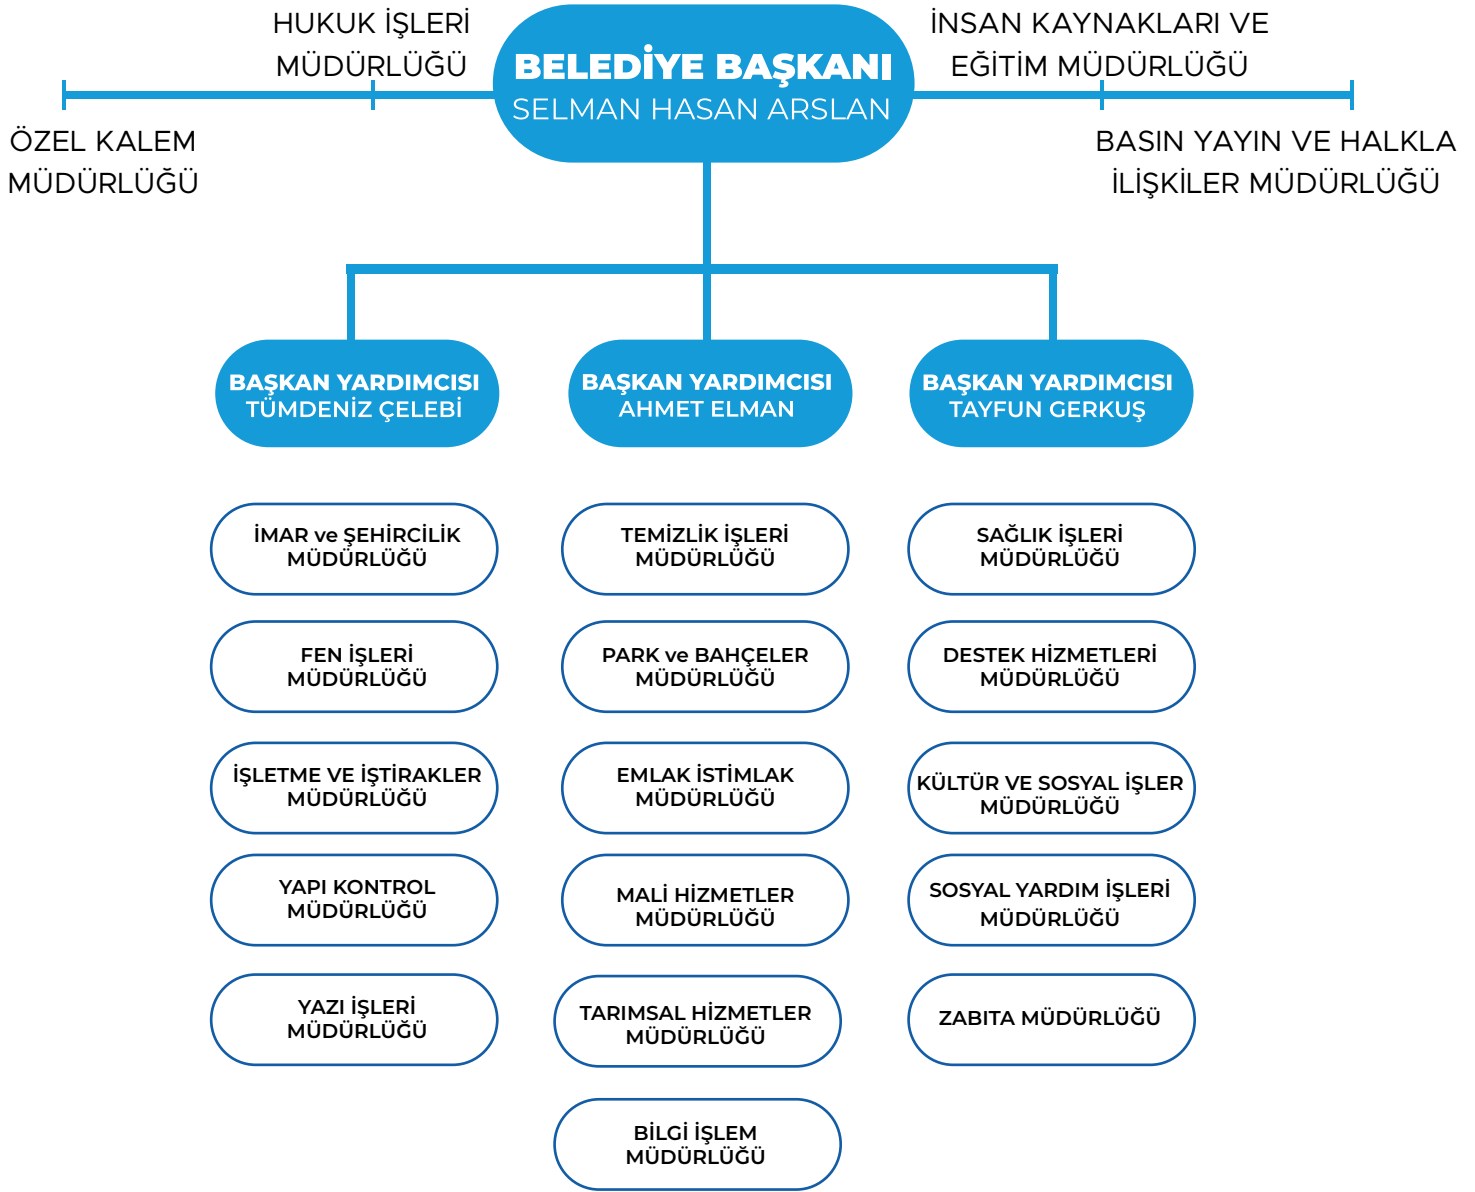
HUKUK İŞLERİ MÜDÜRLÜĞÜ

BELEDİYE BAŞKANI
SELMAN HASAN ARSLAN

İNSAN KAYNAKLARI VE EĞİTİM MÜDÜRLÜĞÜ

ÖZEL KALEM MÜDÜRLÜĞÜ

BASIN YAYIN VE HALKLA İLİŞKİLER MÜDÜRLÜĞÜ

BAŞKAN YARDIMCISI
TÜMDENİZ ÇELEBİ

BAŞKAN YARDIMCISI
AHMET ELMAN

BAŞKAN YARDIMCISI
TAYFUN GERKUŞ

İMAR ve ŞEHİRCİLİK MÜDÜRLÜĞÜ

FEN İŞLERİ MÜDÜRLÜĞÜ

İŞLETME VE İŞTİRAKLER MÜDÜRLÜĞÜ

YAPI KONTROL MÜDÜRLÜĞÜ

YAZI İŞLERİ MÜDÜRLÜĞÜ

TEMİZLİK İŞLERİ MÜDÜRLÜĞÜ

PARK ve BAHÇELER MÜDÜRLÜĞÜ

EMLAK İSTİMLAK MÜDÜRLÜĞÜ

MALİ HİZMETLER MÜDÜRLÜĞÜ

TARIMSAL HİZMETLER MÜDÜRLÜĞÜ

BİLGİ İŞLEM MÜDÜRLÜĞÜ

SAĞLIK İŞLERİ MÜDÜRLÜĞÜ

DESTEK HİZMETLERİ MÜDÜRLÜĞÜ

KÜLTÜR VE SOSYAL İŞLER MÜDÜRLÜĞÜ

SOSYAL YARDIM İŞLERİ MÜDÜRLÜĞÜ

ZABITA MÜDÜRLÜĞÜ